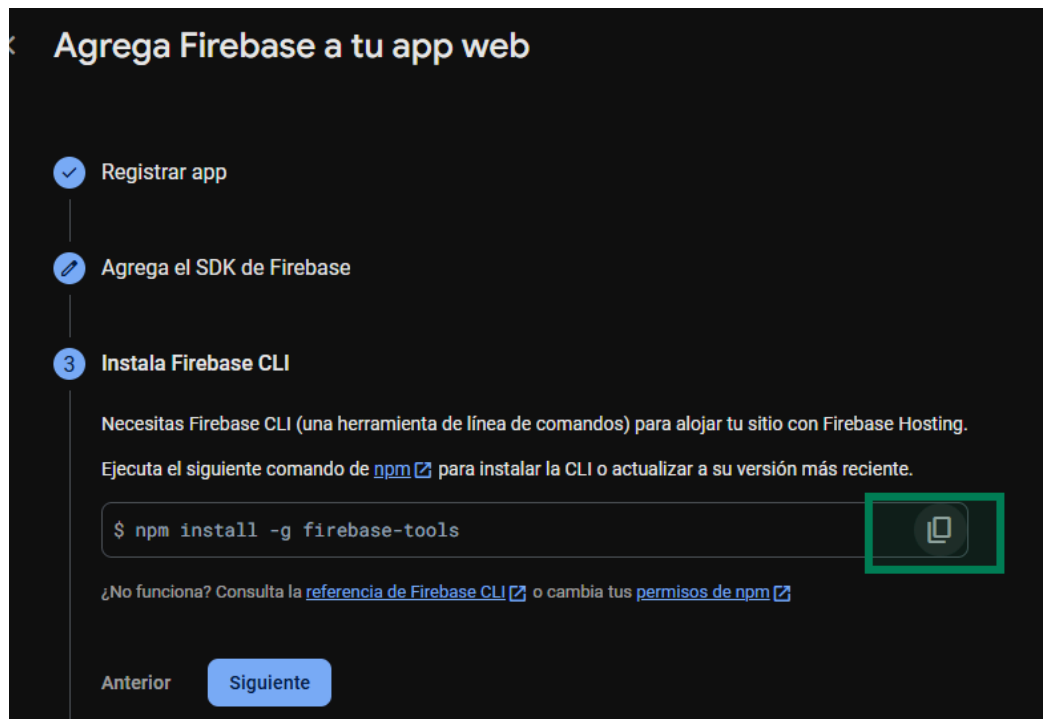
Agrega Firebase a tu app web

Registrar app

Agrega el SDK de Firebase

3 Instala Firebase CLI

Necesitas Firebase CLI (una herramienta de línea de comandos) para alojar tu sitio con Firebase Hosting.

Ejecuta el siguiente comando de npm para instalar la CLI o actualizar a su versión más reciente.

$ npm install -g firebase-tools

¿No funciona? Consulta la referencia de Firebase CLI o cambia tus permisos de npm

Anterior Siguiente